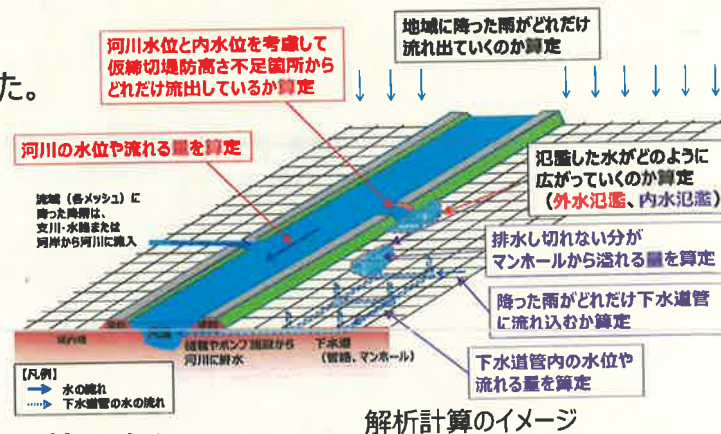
た。

河川水位と内水位を考慮して仮締切堤防高さ不足箇所からどれだけ流出しているか算定

地域に降った雨がどれだけ流れ出ていくのか算定

河川の水位や流れる量を算定

氾濫した水がどのように広がっていくのか算定
（外水氾濫、内水氾濫）

流域（各メッシュ）に降った降雨は、支川・水路または河岸から河川に流入

排水し切れない分がマンホールから溢れる量を算定

降った雨がどれだけ下水道管に流れ込むか算定

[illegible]
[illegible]
樋管やポンプ施設から河川に排水
下水道
（管路、マンホール）

下水道管内の水位や流れる量を算定

【凡例】
水の流れ
下水道管の水の流れ

解析計算のイメージ